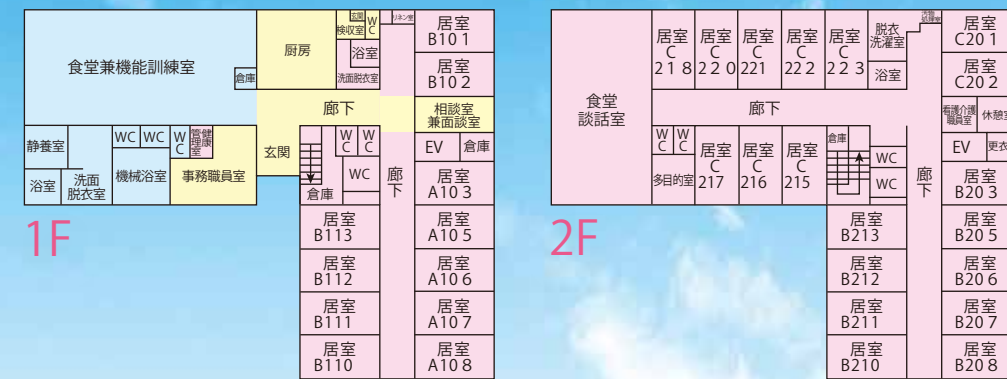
1F

食堂兼機能訓練室
厨房
倉庫
検収室
汚物処理室
WC
リネン室
浴室
洗面脱衣室
居室 B101
居室 B102
廊下
相談室 兼面談室
静養室
WC
WC
WC
健康管理室
玄関
WC
WC
EV
倉庫
浴室
洗面脱衣室
機械浴室
事務職員室
WC
倉庫
廊下
居室 A103
居室 B113
居室 A105
居室 B112
居室 A106
居室 B111
居室 A107
居室 B110
居室 A108

2F

食堂 談話室
居室 C218
居室 C220
居室 C221
居室 C222
居室 C223
脱衣 洗濯室
汚物処理室
居室 C201
浴室
居室 C202
廊下
看護介護職員室
休憩室
WC
WC
多目的室
居室 C217
居室 C216
居室 C215
倉庫
WC
WC
廊下
EV
更衣室
居室 B203
居室 B213
居室 B205
居室 B212
居室 B206
居室 B211
居室 B207
居室 B210
居室 B208